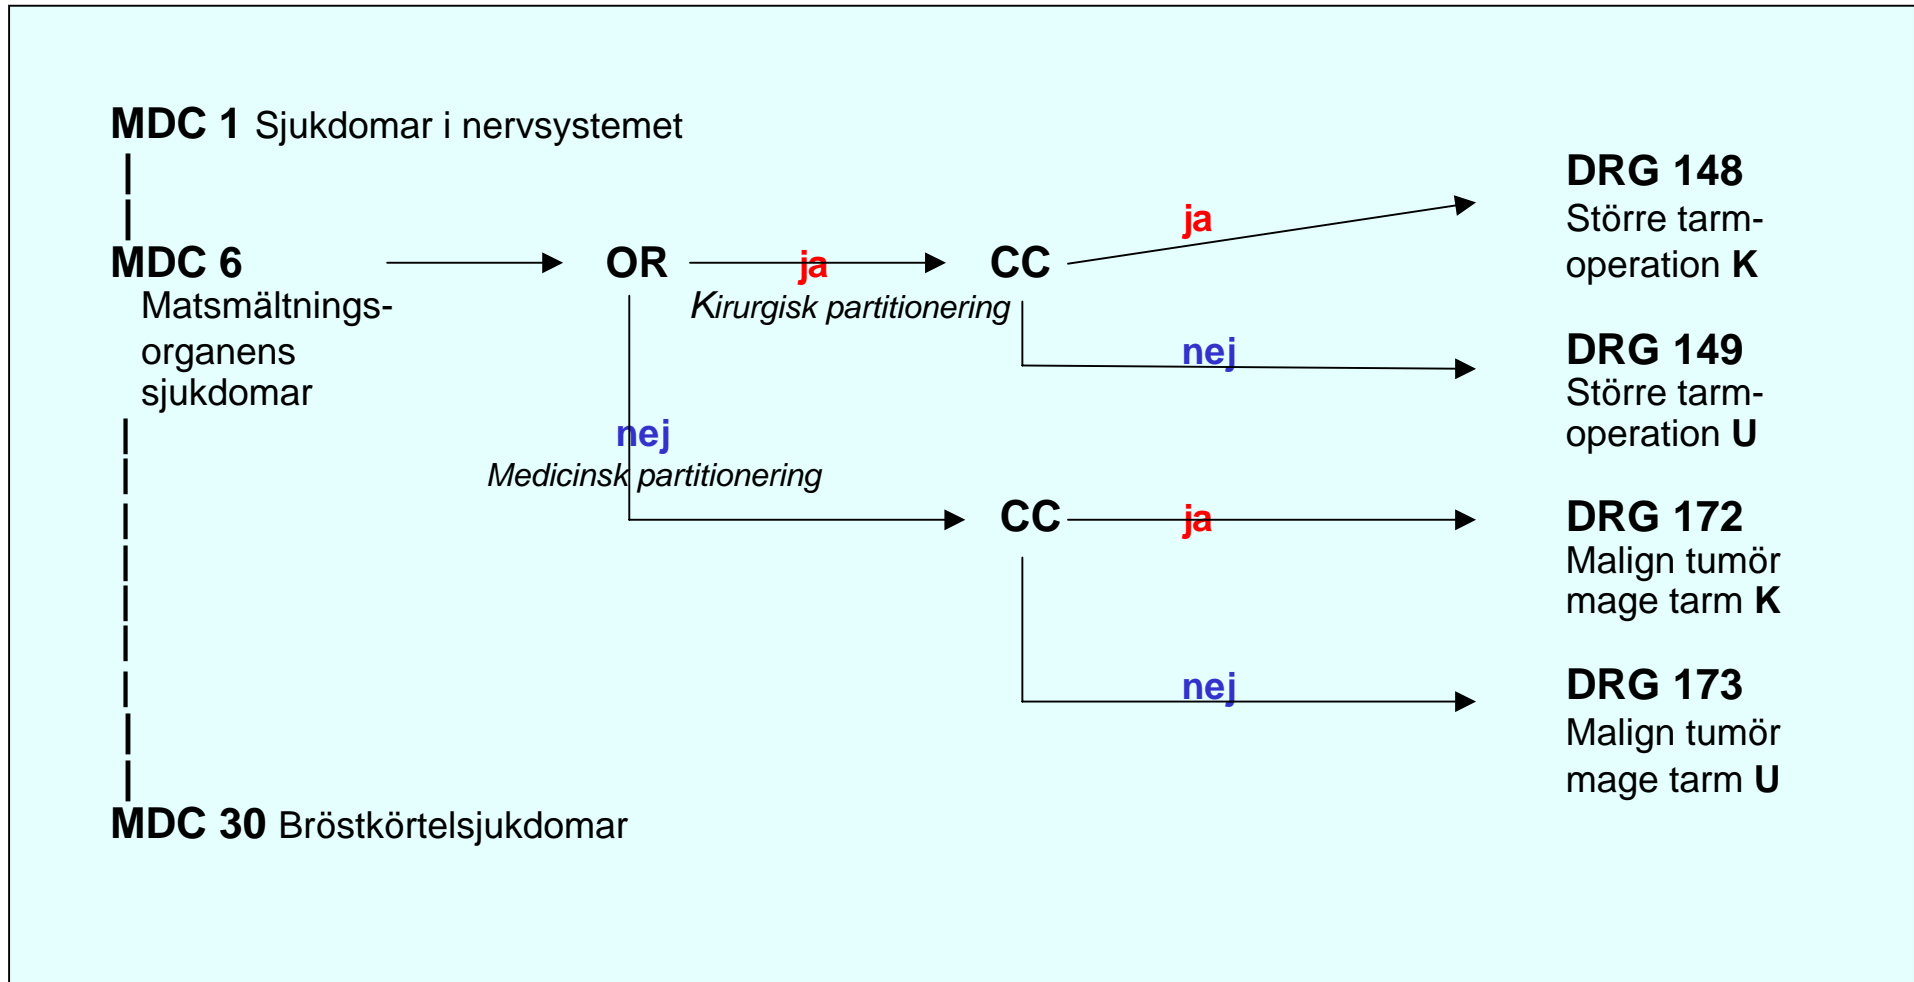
MDC 1 Sjukdomar i nervsystemet

MDC 6 Matsmältningsorganens sjukdomar

OR

ja

Kirurgisk partitionering

CC

ja

DRG 148 Större tarmoperation K

nej

DRG 149 Större tarmoperation U

nej

Medicinsk partitionering

CC

ja

DRG 172 Malign tumör mage tarm K

nej

DRG 173 Malign tumör mage tarm U

MDC 30 Bröstkörtelsjukdomar